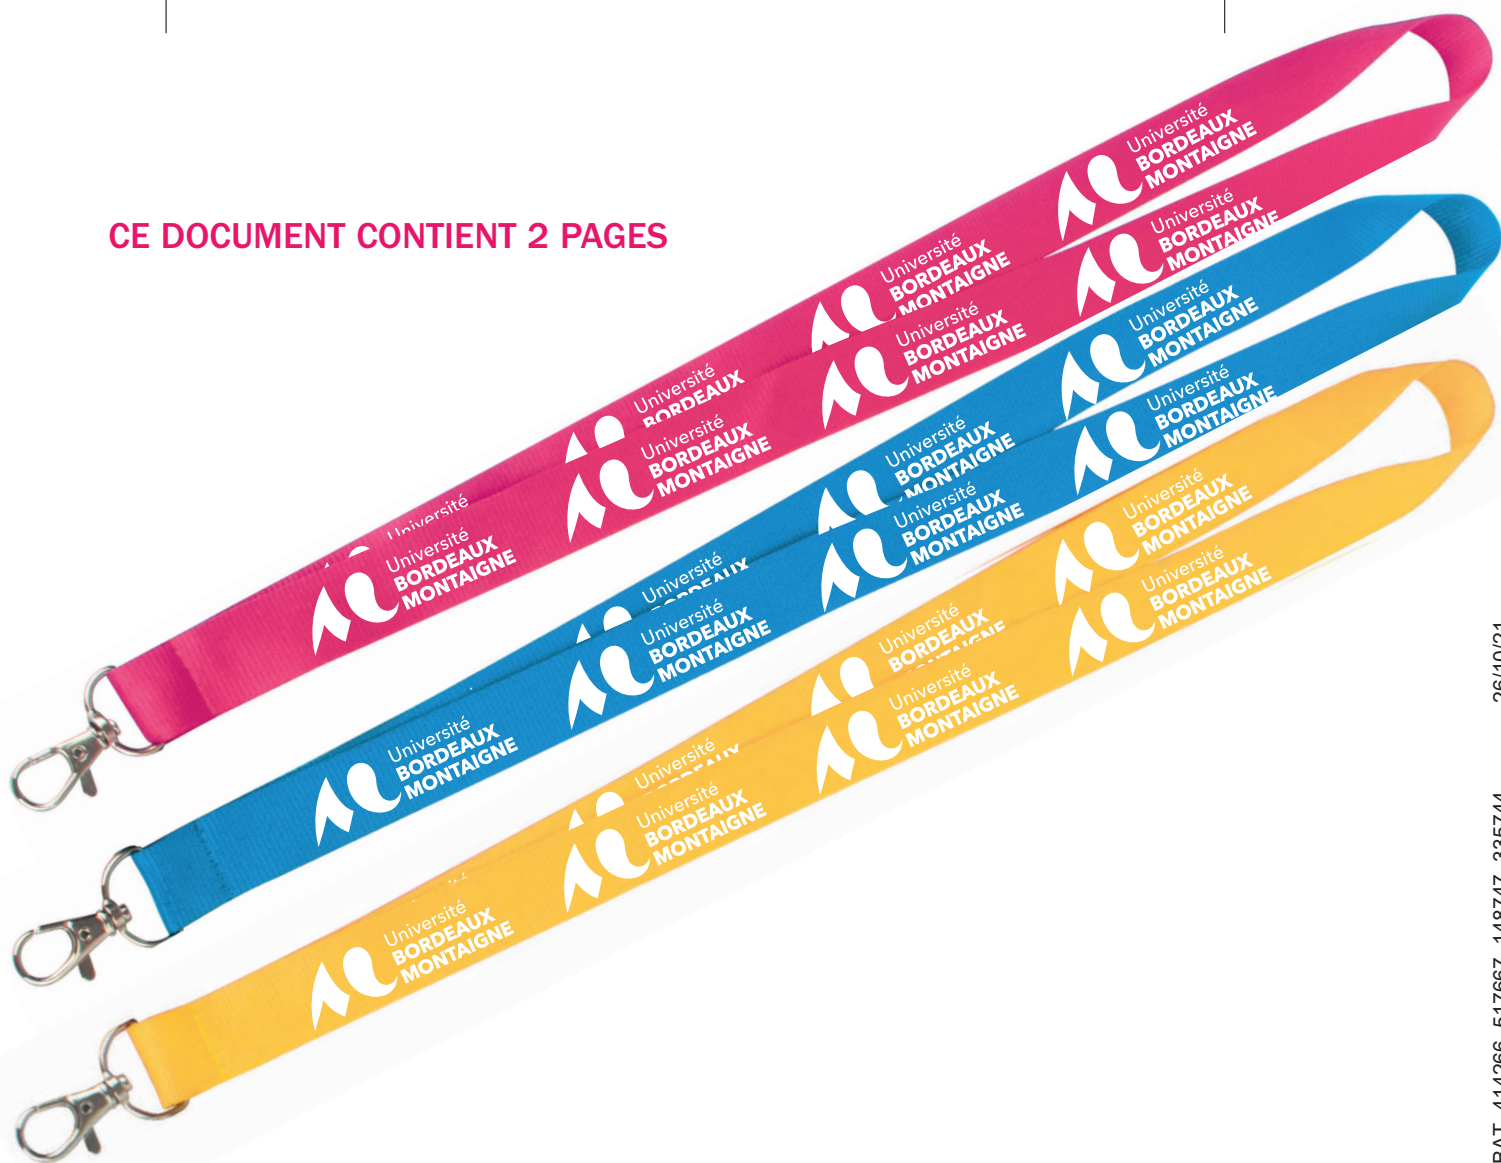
CE DOCUMENT CONTIENT 2 PAGES

Université BORDEAUX MONTAIGNE

Université BORDEAUX MONTAIGNE

Université BORDEAUX MONTAIGNE

Université BORDEAUX MONTAIGNE

Université BORDEAUX MONTAIGNE

Université BORDEAUX MONTAIGNE

Université BORDEAUX MONTAIGNE

Université BORDEAUX MONTAIGNE

Université BORDEAUX MONTAIGNE

Université BORDEAUX MONTAIGNE

Université BORDEAUX MONTAIGNE

Université BORDEAUX MONTAIGNE

Université BORDEAUX MONTAIGNE

Université BORDEAUX MONTAIGNE

Université BORDEAUX MONTAIGNE

Université BORDEAUX MONTAIGNE

Université BORDEAUX MONTAIGNE

BAT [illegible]

26/10/21